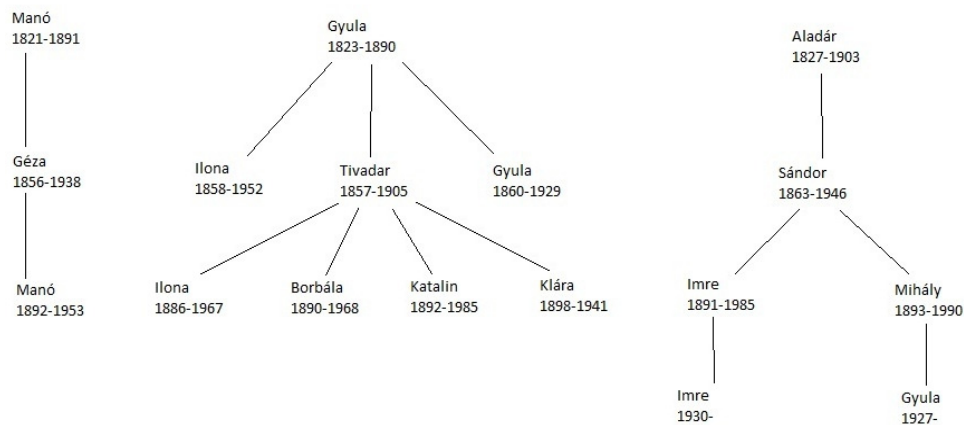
Manó
1821-1891

Géza
1856-1938

Manó
1892-1953

Gyula
1823-1890

Ilona
1858-1952

Tivadar
1857-1905

Gyula
1860-1929

Ilona
1886-1967

Borbála
1890-1968

Katalin
1892-1985

Klára
1898-1941

Aladár
1827-1903

Sándor
1863-1946

Imre
1891-1985

Mihály
1893-1990

Imre
1930-

Gyula
1927-